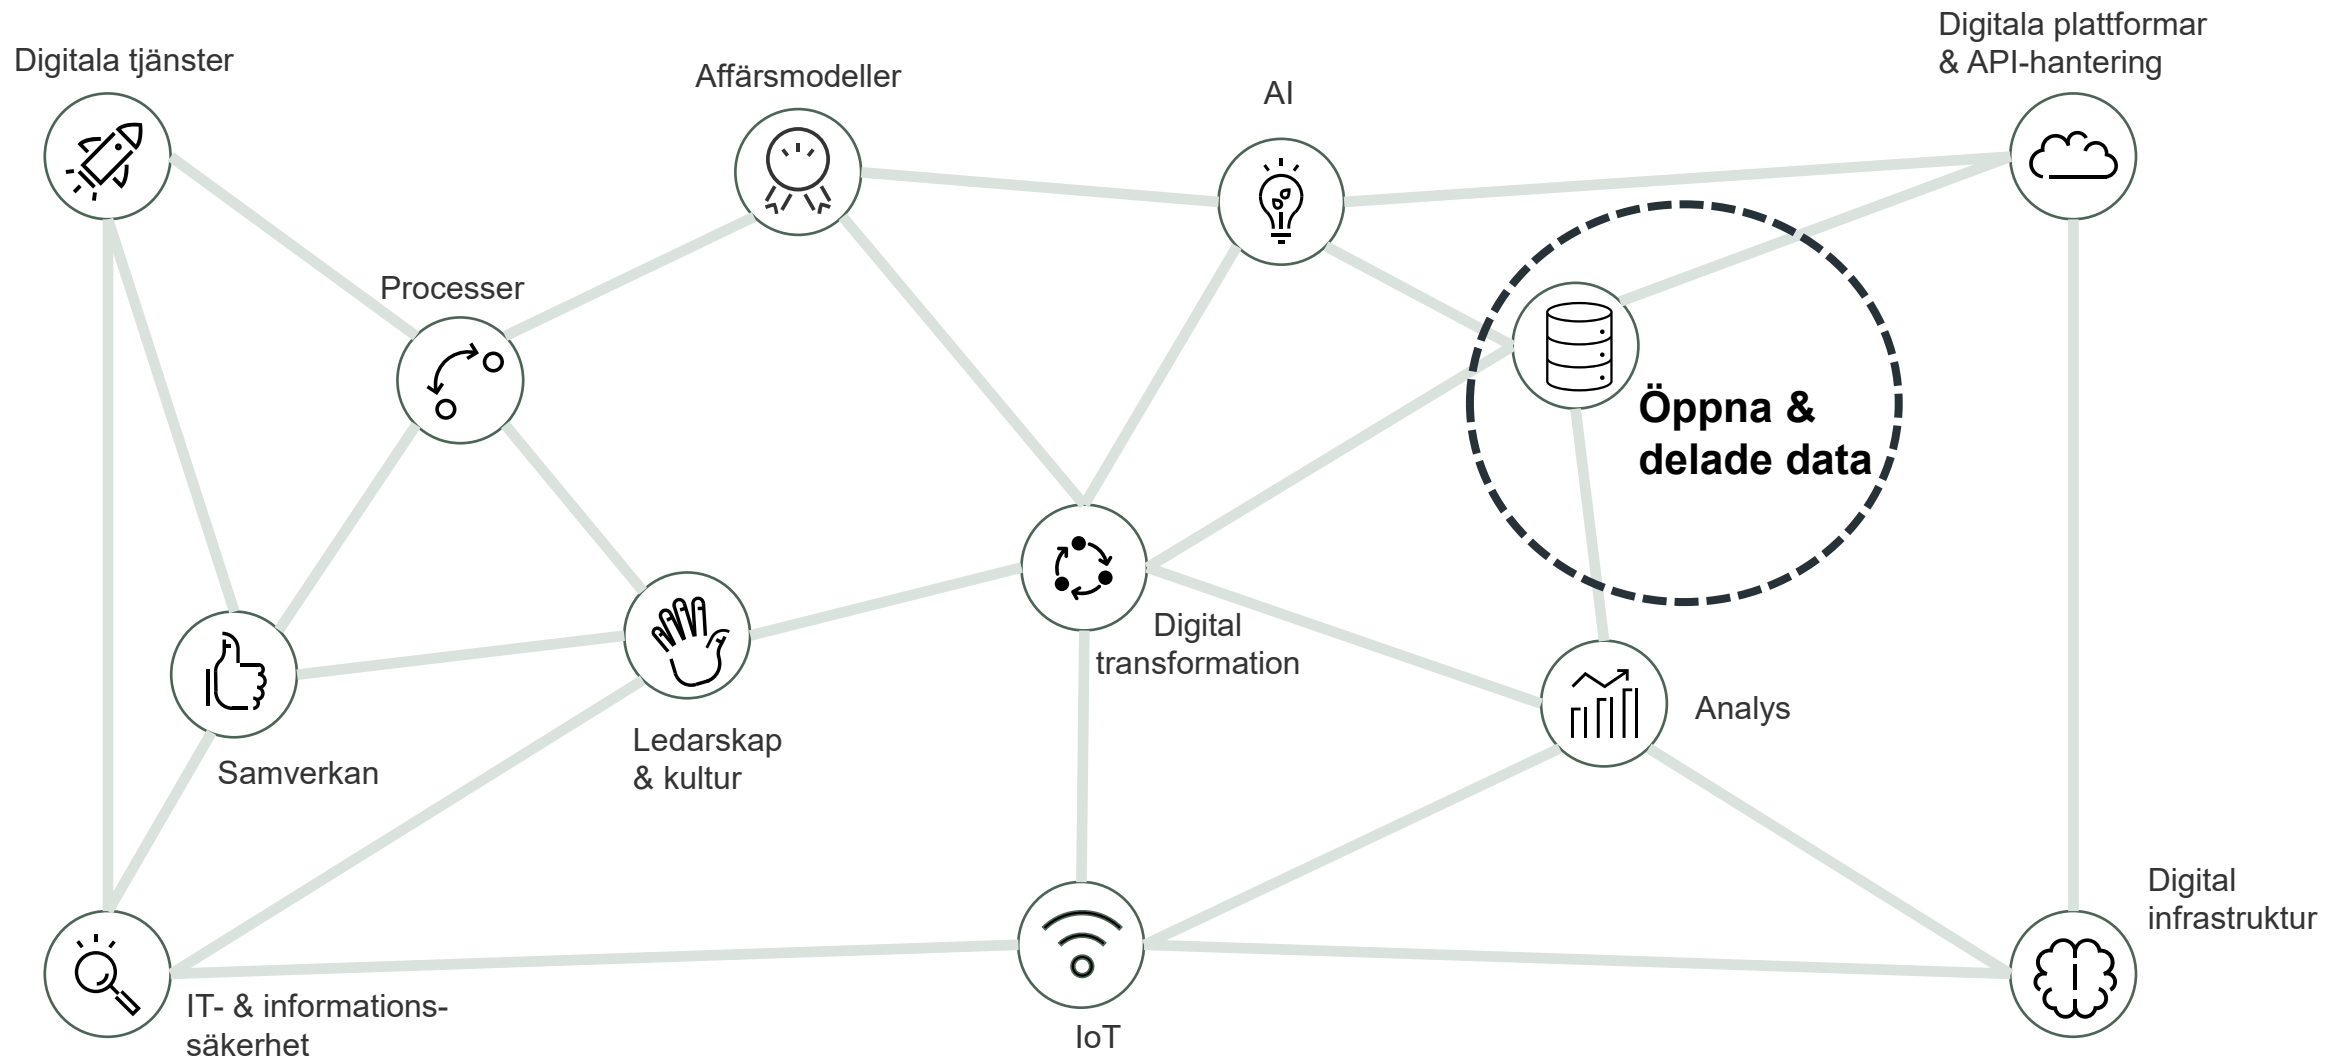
Digitala tjänster

Affärsmodeller

AI

Digitala plattformar & API-hantering

Processer

Öppna & delade data

Digital transformation

Analys

Samverkan

Ledarskap & kultur

Digital infrastruktur

IT- & informationssäkerhet

IoT